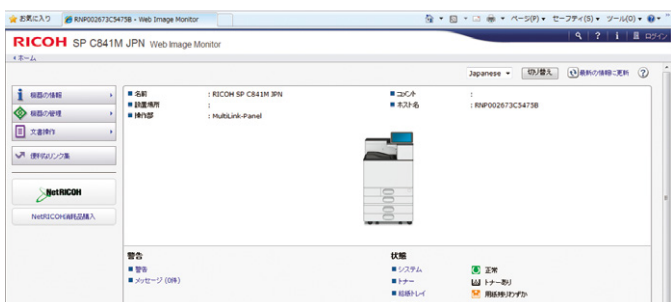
お気に入り RNP002673C5475B - Web Image Monitor

ページ(P) ▾ セーフティ(S) ▾ ツール(O) ▾

RICOH SP C841M JPN Web Image Monitor

ログイン

ホーム

Japanese ▾ 切り替え 最新の情報に更新

機器の情報
機器の管理
文書操作
便利なリンク集

NetRICOH
NetRICOH消耗品購入

■ 名前 : RICOH SP C841M JPN
■ 設置場所 :
■ 操作部 : MultiLink-Panel

■ コメント :
■ ホスト名 : RNP002673C5475B

警告
■ 警告
■ メッセージ (0件)

状態
■ システム 正常
■ トナー トナー残り
■ 給紙トレイ 用紙残りわずか